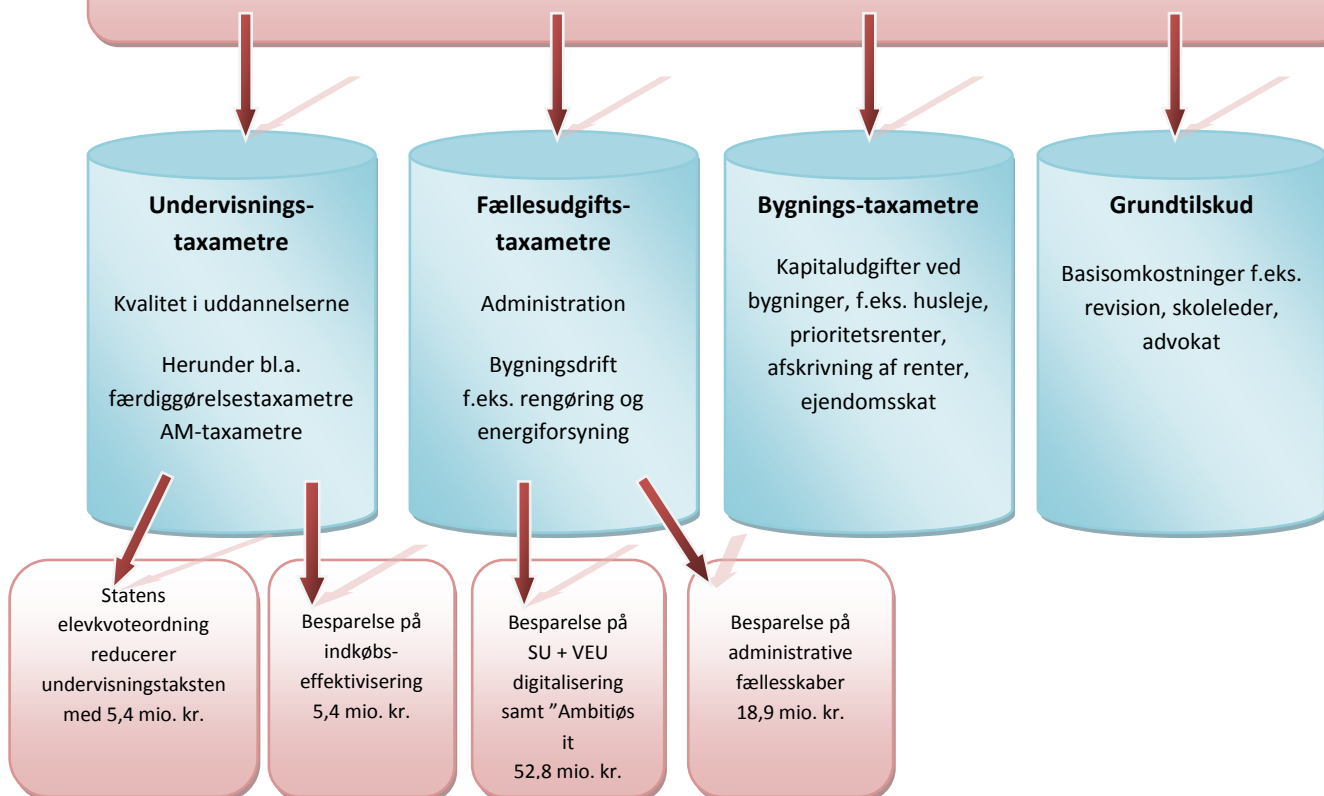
Undervisnings-taxametre

Kvalitet i uddannelserne

Herunder bl.a. færdiggørelsestaxametre AM-taxametre

Fællesudgifts-taxametre

Administration

Bygningsdrift f.eks. rengøring og energiforsyning

Bygnings-taxametre

Kapitaludgifter ved bygninger, f.eks. husleje, prioritetsrenter, afskrivning af renter, ejendomsskat

Grundtilskud

Basisomkostninger f.eks. revision, skoleleder, advokat

Statens elevkvoteordning reducerer undervisningstaksten med 5,4 mio. kr.

Besparelse på indkøbs-effektivisering 5,4 mio. kr.

Besparelse på SU + VEU digitalisering samt ”Ambitiøs it 52.8 mio. kr.

Besparelse på administrative fællesskaber 18,9 mio. kr.